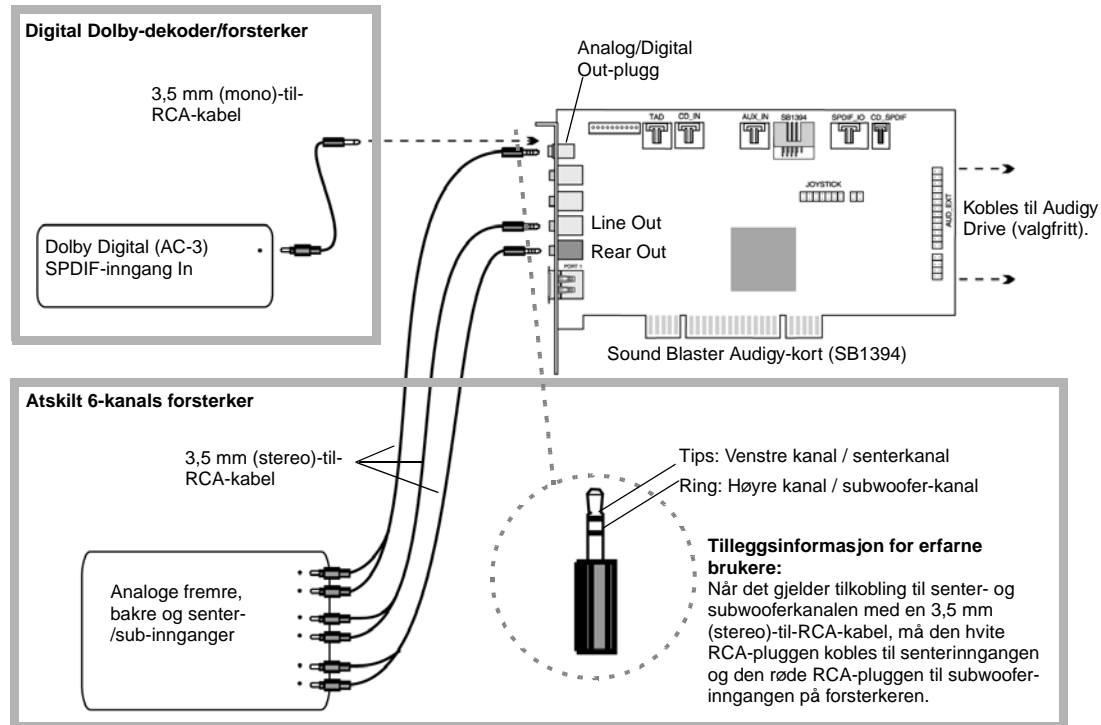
Digital Dolby-dekoder/forsterker

3,5 mm (mono)-til-RCA-kabel

Dolby Digital (AC-3) SPDIF-inngang In

Analog/Digital Out-plugg

TAD
CD_IN
AUX_IN
SB1394
SPDIF_IO
CD_SPDIF
JOYSTICK
AUD_EXT

Line Out
Rear Out

Kobles til Audigy Drive (valgfritt).

Sound Blaster Audigy-kort (SB1394)

Atskilt 6-kanals forsterker

3,5 mm (stereo)-til-RCA-kabel

Tips: Venstre kanal / senterkanal
Ring: Høyre kanal / subwoofer-kanal

Analoge fremre, bakre og senter-/sub-innganger

Tilleggsinformasjon for erfarne brukere:
Når det gjelder tilkobling til senter- og subwooferkanalen med en 3,5 mm (stereo)-til-RCA-kabel, må den hvite RCA-pluggen kobles til senterinngangen og den røde RCA-pluggen til subwooferinngangen på forsterkeren.